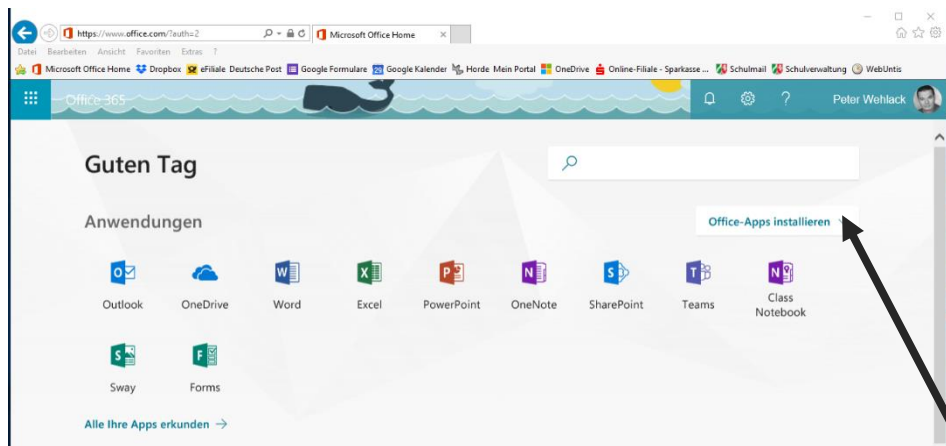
https://www.office.com/?auth=2
Microsoft Office Home
Datei Bearbeiten Ansicht Favoriten Extras ?
Microsoft Office Home Dropbox eFiliale Deutsche Post Google Formulare Google Kalender Horde Mein Portal OneDrive Online-Filiale - Sparkasse ... Schulmail Schulverwaltung WebUntis
Office 365
?
Peter Wehlack

Guten Tag

Anwendungen

Office-Apps installieren

Outlook
OneDrive
Word
Excel
PowerPoint
OneNote
SharePoint
Teams
Class Notebook
Sway
Forms

Alle Ihre Apps erkunden →